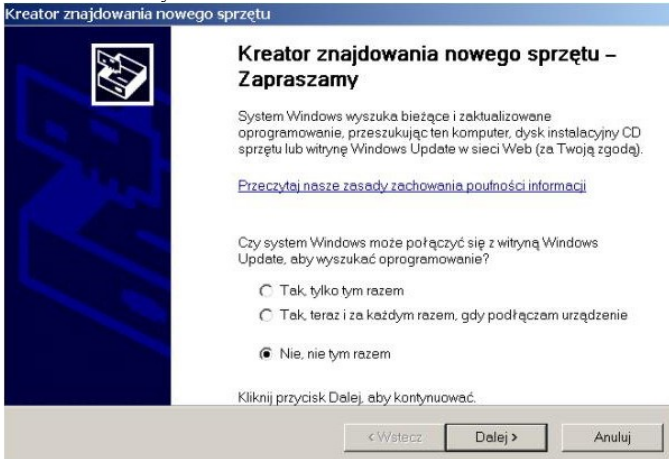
Kreator znajdowania nowego sprzętu

Kreator znajdowania nowego sprzętu – Zapraszamy

System Windows wyszuka bieżące i zaktualizowane oprogramowanie, przeszukując ten komputer, dysk instalacyjny CD sprzętu lub witrynę Windows Update w sieci Web (za Twoją zgodą).

Przeczytaj nasze zasady zachowania poufności informacji

Czy system Windows może połączyć się z witryną Windows Update, aby wyszukać oprogramowanie?

Tak, tylko tym razem

Tak, teraz i za każdym razem, gdy podłączam urządzenie

Nie, nie tym razem

Kliknij przycisk Dalej, aby kontynuować.

< Wstecz

Dalej >

Anuluj